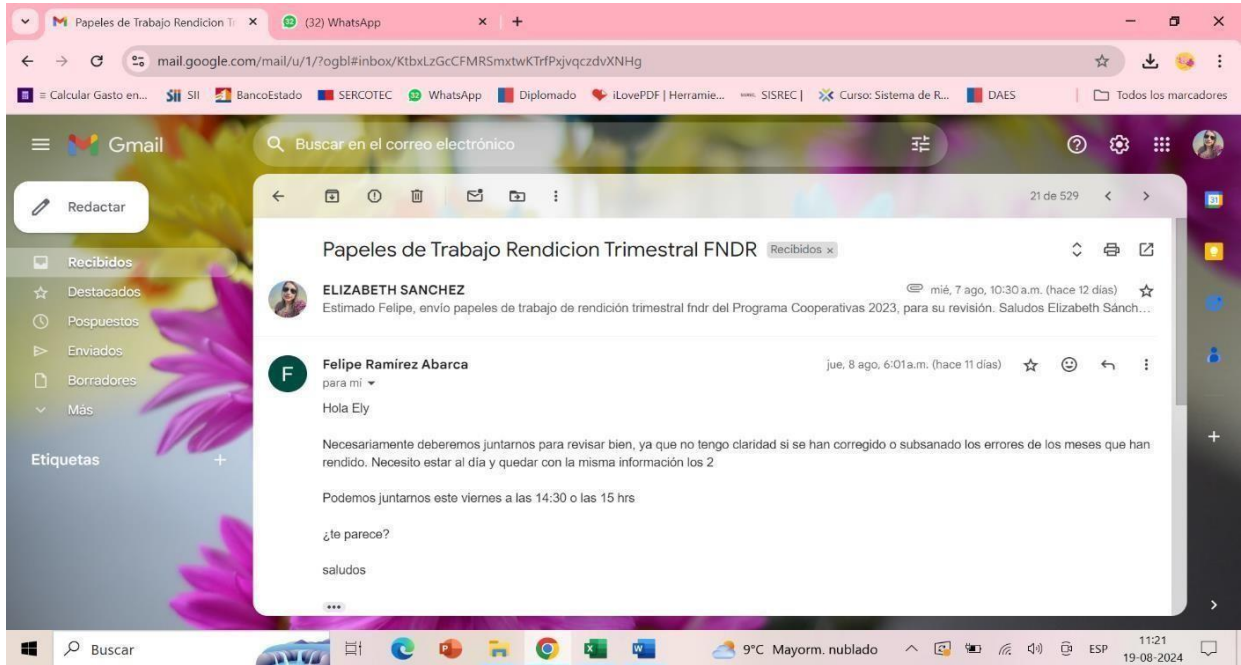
Papeles de Trabajo Rendicion Tr ×
(32) WhatsApp ×
+

mail.google.com/mail/u/1/?ogbl#inbox/KtbxLzGcCFMRSmxtwKTrfPxjvqczdvXNHg

= Calcular Gasto en... SII BancoEstado SERCOTEC WhatsApp Diplomado iLovePDF | Herramie... SISREC | Curso: Sistema de R... DAES | Todos los marcadores

Gmail
Buscar en el correo electrónico

Redactar
Recibidos
Destacados
Pospuestos
Enviados
Borradores
Más

Etiquetas +

21 de 529

Papeles de Trabajo Rendicion Trimestral FNDR Recibidos ×

ELIZABETH SANCHEZ
mié, 7 ago, 10:30 a.m. (hace 12 días)
Estimado Felipe, envío papeles de trabajo de rendición trimestral fndr del Programa Cooperativas 2023, para su revisión. Saludos Elizabeth Sánch...

Felipe Ramírez Abarca
jue, 8 ago, 6:01 a.m. (hace 11 días)
para mí

Hola Ely

Necesariamente deberemos juntarnos para revisar bien, ya que no tengo claridad si se han corregido o subsanado los errores de los meses que han rendido. Necesito estar al día y quedar con la misma información los 2

Podemos juntarnos este viernes a las 14:30 o las 15 hrs

¿te parece?

saludos

Buscar
9°C Mayorm. nublado
ESP
11:21
19-08-2024